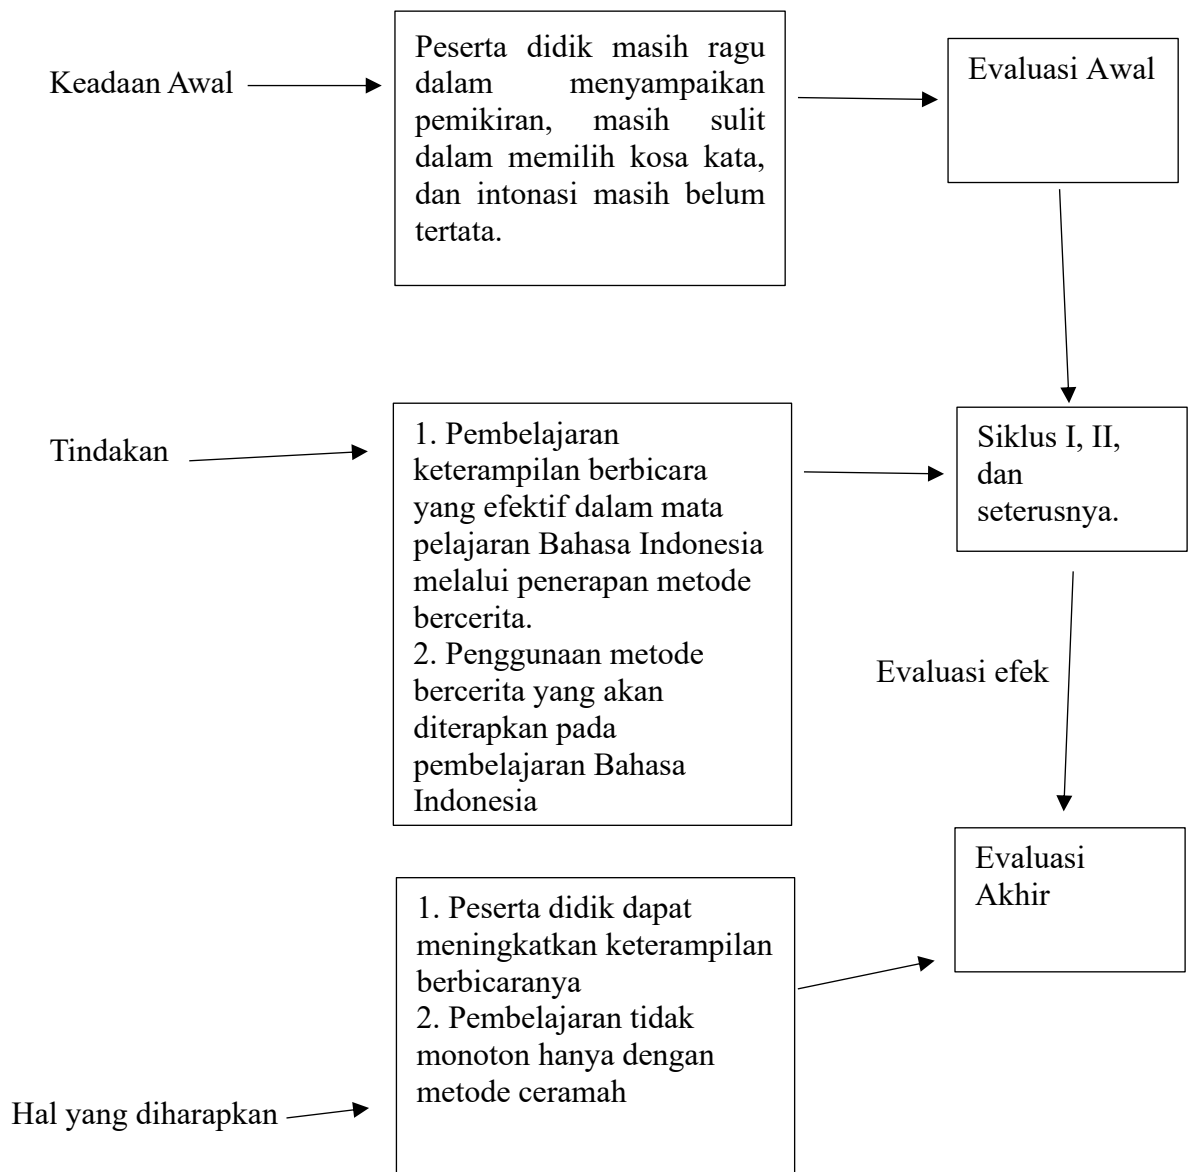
Keadaan Awal

Peserta didik masih ragu dalam menyampaikan pemikiran, masih sulit dalam memilih kosa kata, dan intonasi masih belum tertata.

Evaluasi Awal

Tindakan

1. Pembelajaran keterampilan berbicara yang efektif dalam mata pelajaran Bahasa Indonesia melalui penerapan metode bercerita.
2. Penggunaan metode bercerita yang akan diterapkan pada pembelajaran Bahasa Indonesia

Siklus I, II, dan seterusnya.

Evaluasi efek

Evaluasi Akhir

1. Peserta didik dapat meningkatkan keterampilan berbicaranya
2. Pembelajaran tidak monoton hanya dengan metode ceramah

Hal yang diharapkan